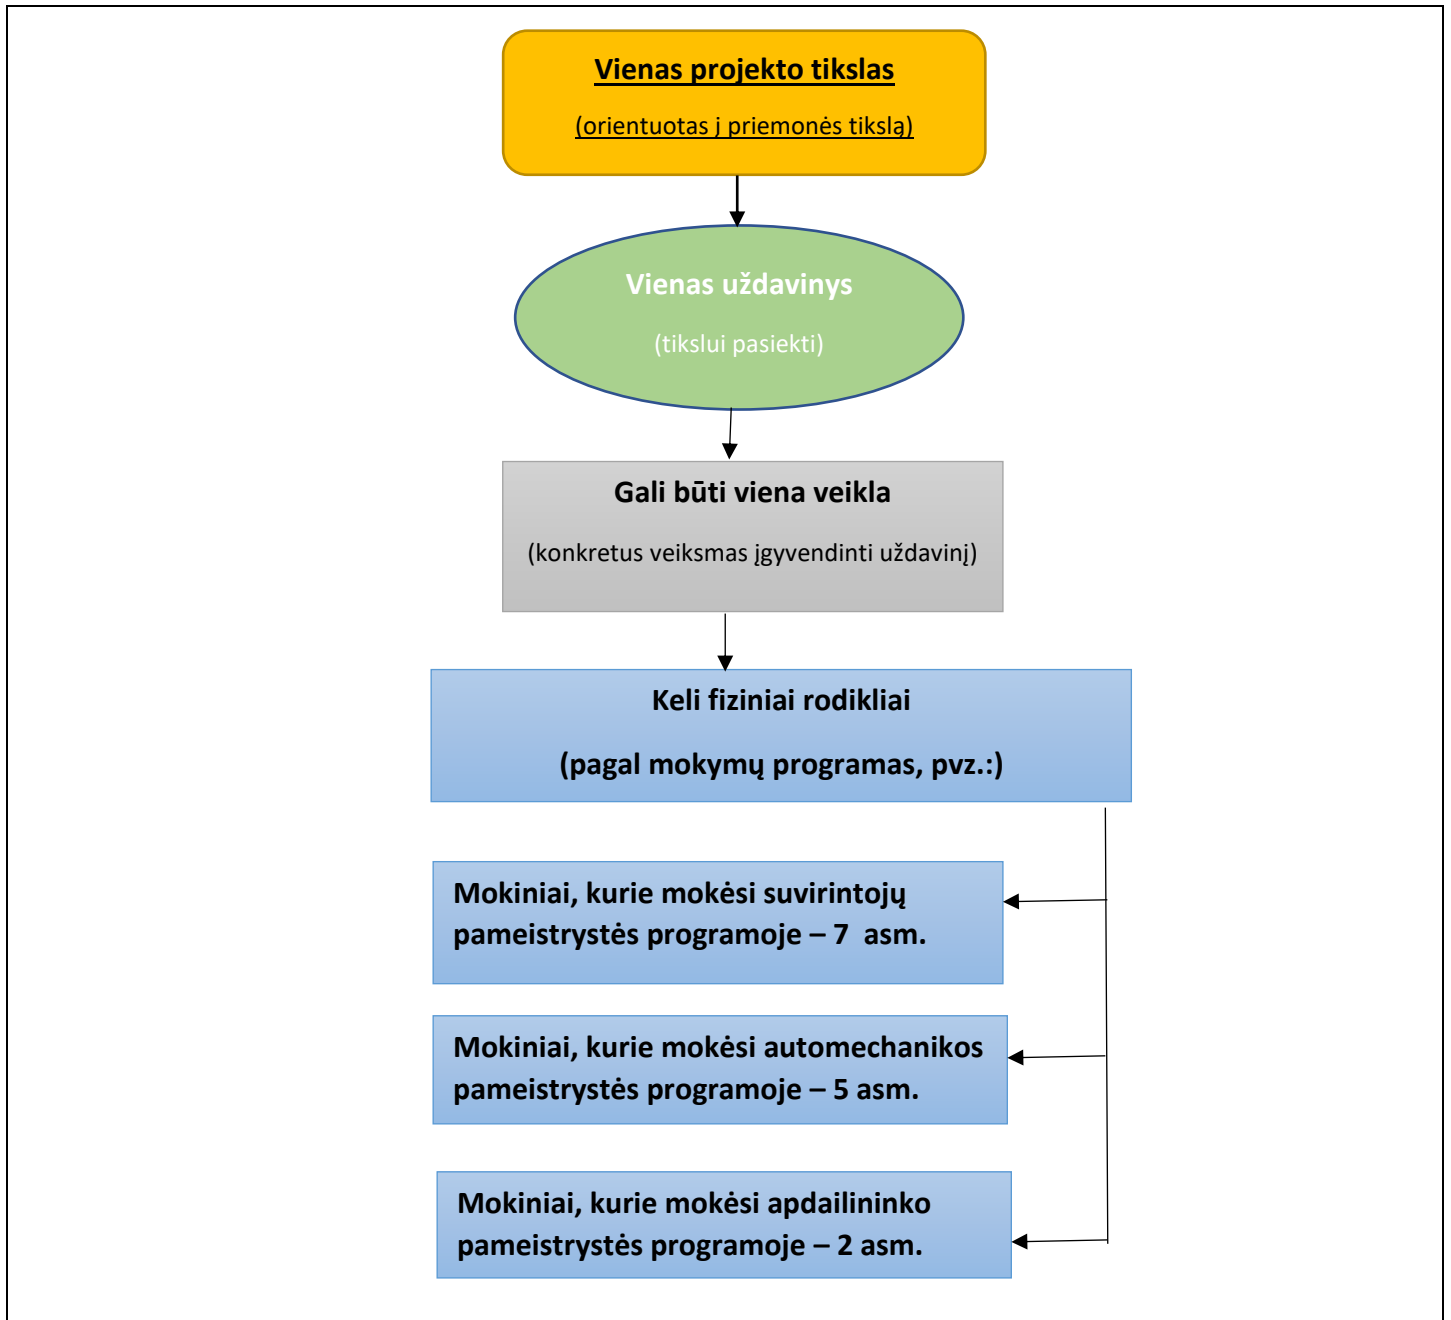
Vienas projekto tikslas

(orientuotas į priemonės tikslą)

Vienas uždavinys

(tikslui pasiekti)

Gali būti viena veikla

(konkretus veiksmas įgyvendinti uždavinį)

Keli fiziniai rodikliai

(pagal mokymų programas, pvz.:)

Mokiniai, kurie mokėsi suvirintojų pameistrystės programoje – 7 asm.

Mokiniai, kurie mokėsi automechanikos pameistrystės programoje – 5 asm.

Mokiniai, kurie mokėsi apdailininko pameistrystės programoje – 2 asm.